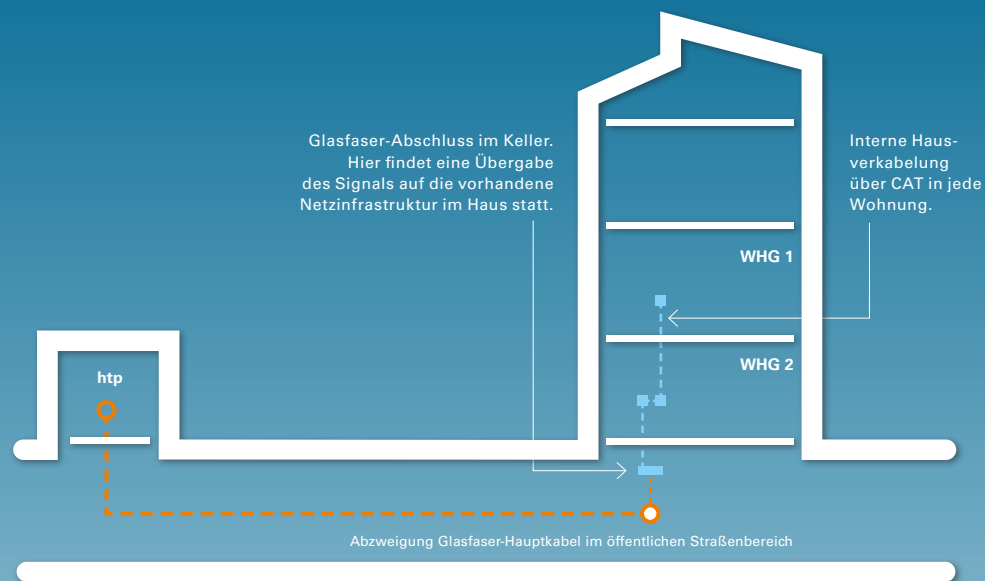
Glasfaser-Abschluss im Keller. Hier findet eine Übergabe des Signals auf die vorhandene Netzinfrastruktur im Haus statt.

Interne Hausverkabelung über CAT in jede Wohnung.

WHG 1

WHG 2

htp

Abzweigung Glasfaser-Hauptkabel im öffentlichen Straßenbereich